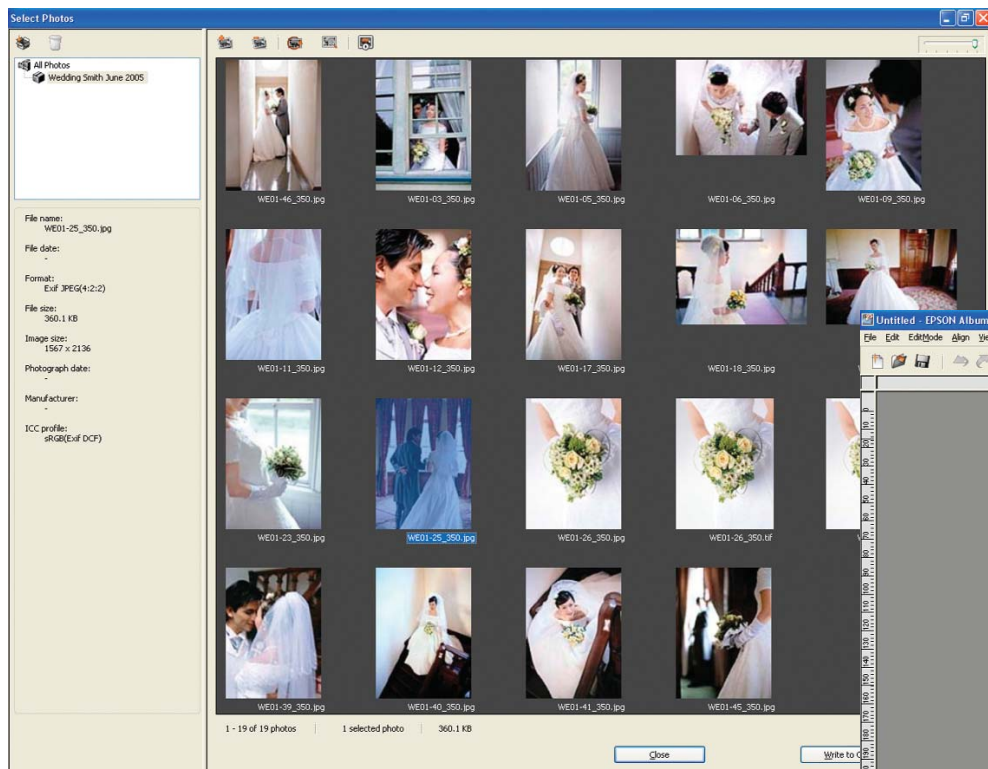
Select Photos

All Photos
Wedding Smith June 2005

File name:
WE01-25_350.jpg

File date:
-

Format:
Exif JPEG(4:2:2)

File size:
360.1 KB

Image size:
1567 x 2136

Photograph date:
-

Manufacturer:
-

ICC profile:
sRGB(Exif DCF)

WE01-46_350.jpg
WE01-03_350.jpg
WE01-05_350.jpg
WE01-06_350.jpg
WE01-09_350.jpg
WE01-11_350.jpg
WE01-12_350.jpg
WE01-17_350.jpg
WE01-18_350.jpg
WE01-23_350.jpg
WE01-25_350.jpg
WE01-26_350.jpg
WE01-26_350.tif
WE01-39_350.jpg
WE01-40_350.jpg
WE01-41_350.jpg
WE01-45_350.jpg

1 - 19 of 19 photos
1 selected photo
360.1 KB

Close
Write to C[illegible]

Untitled - EPSON Album
File Edit EditMode Align Vi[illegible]